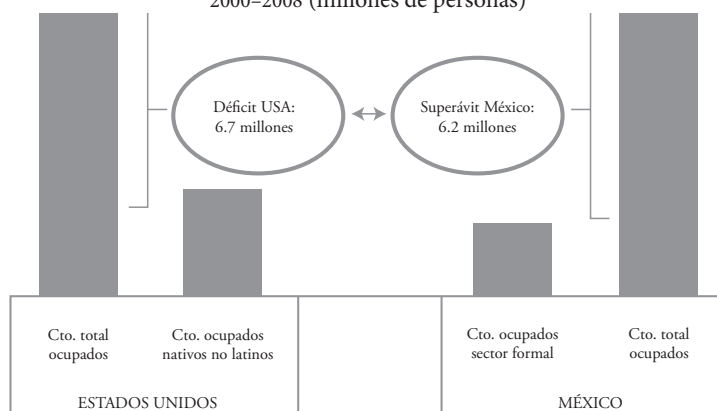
2000–2008 (millones de personas)

Déficit USA:
6.7 millones

Superávit México:
6.2 millones

Cto. total ocupados

Cto. ocupados nativos no latinos

Cto. ocupados sector formal

Cto. total ocupados

ESTADOS UNIDOS

MÉXICO